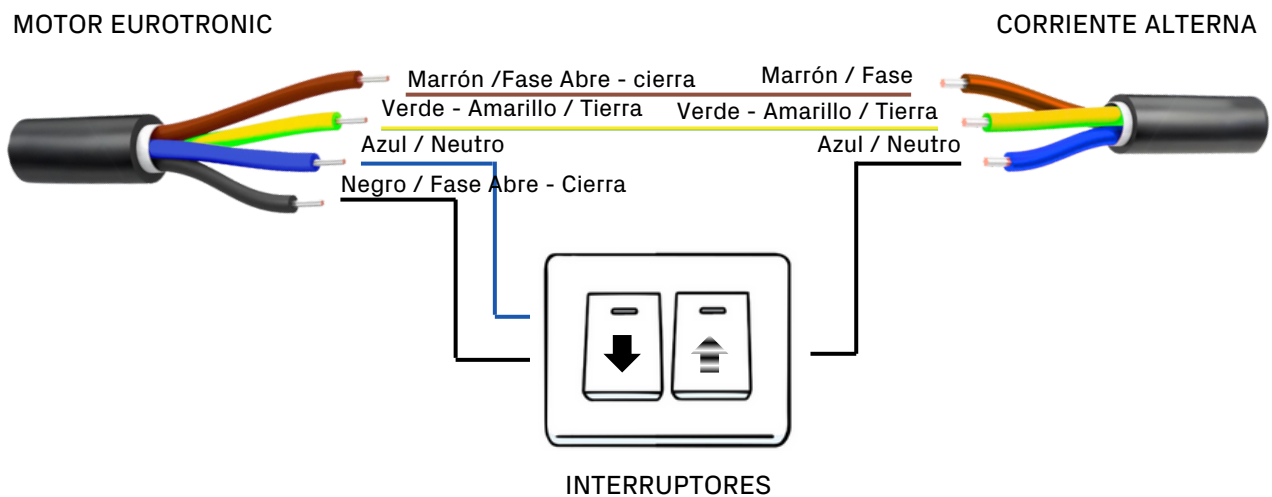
MOTOR EUROTRONIC

CORRIENTE ALTERNA

Marrón /Fase Abre - cierra

Marrón / Fase

Verde - Amarillo / Tierra

Verde - Amarillo / Tierra

Azul / Neutro

Azul / Neutro

Negro / Fase Abre - Cierra

INTERRUPTORES